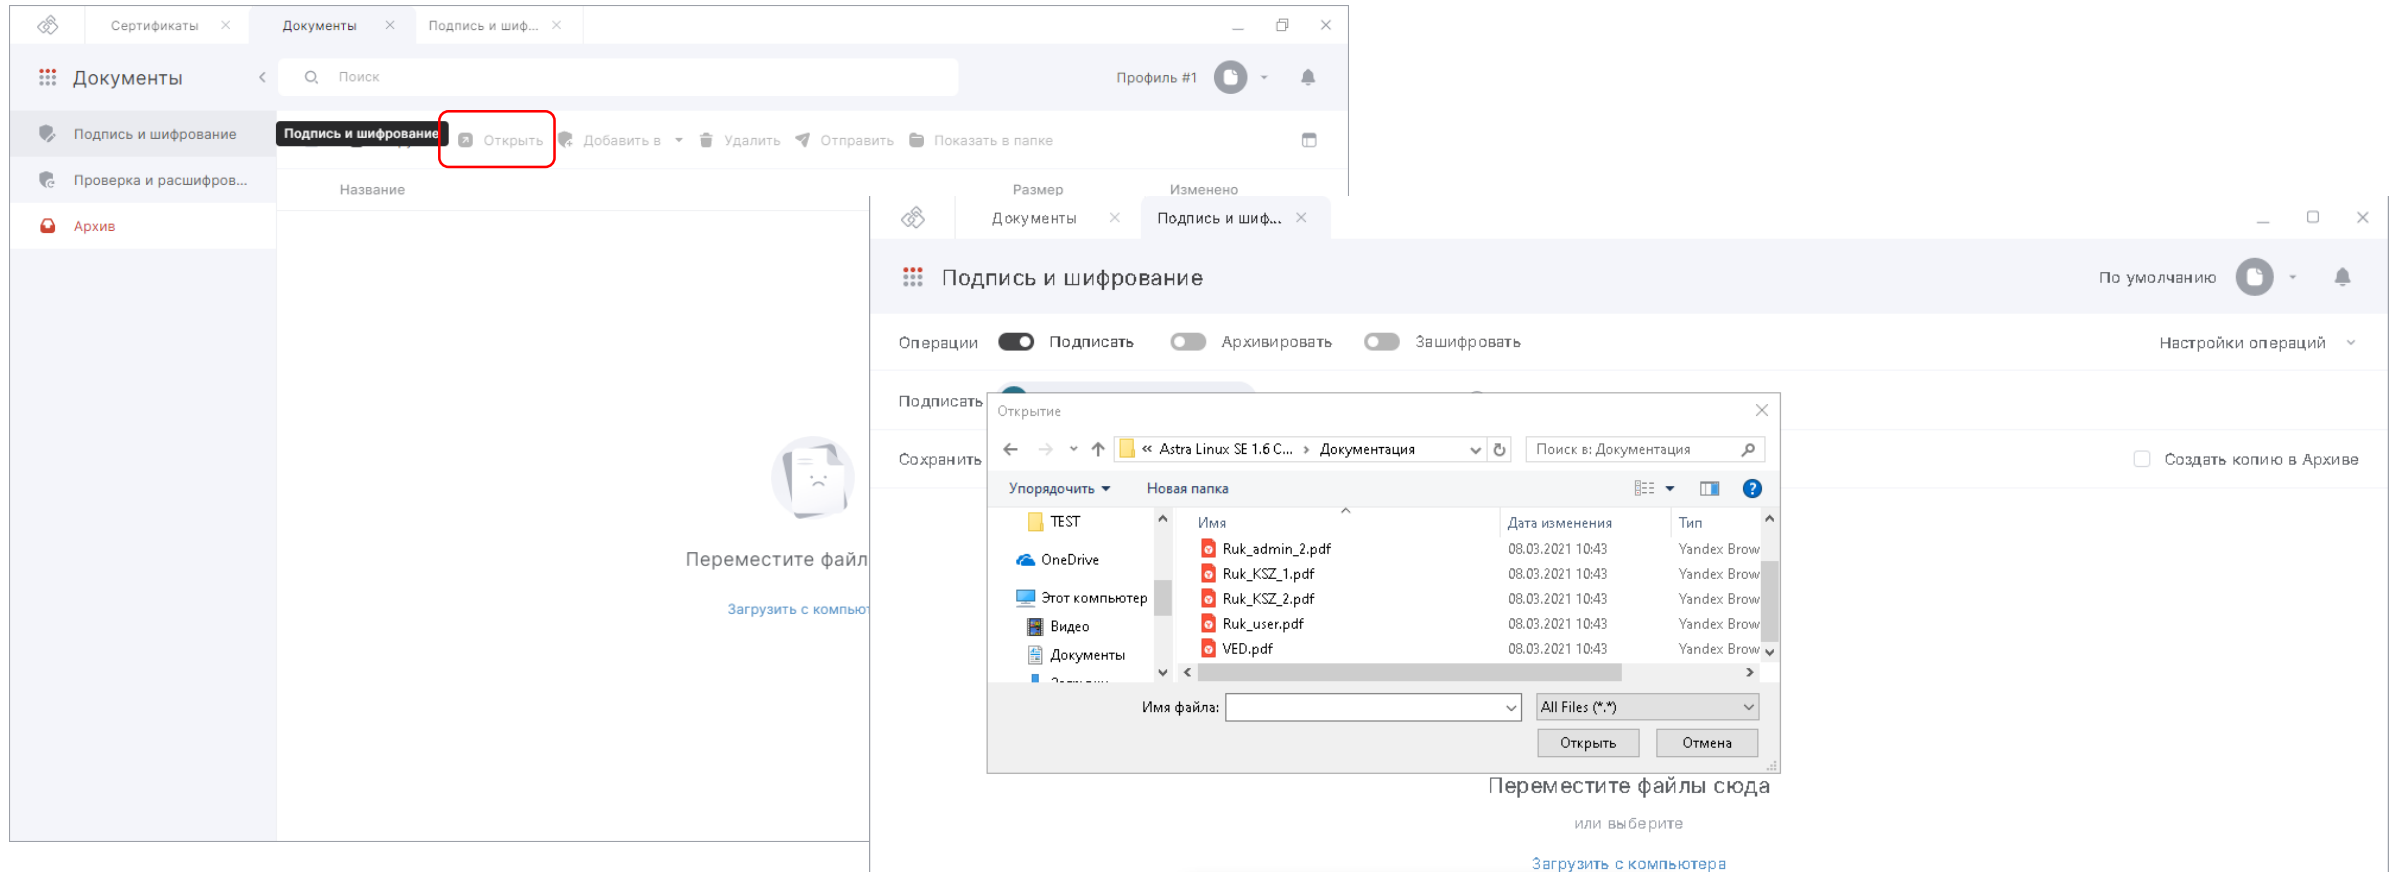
Сертификаты × Документы × Подпись и шиф... ×

Документы

Поиск

Профиль #1

Подпись и шифрование

Проверка и расшифров...

Архив

Подпись и шифрование

Открыть Добавить в Удалить Отправить Показать в папке

Название Размер Изменено

Переместите файл

Загрузить с компьют

Документы × Подпись и шиф... ×

Подпись и шифрование

По умолчанию

Операции Подписать Архивировать Зашифровать

Настройки операций

Подписать

Сохранить

Создать копию в Архиве

Открытие

« Astra Linux SE 1.6 C... › Документация

Поиск в: Документация

Упорядочить ▾ Новая папка

TEST

OneDrive

Этот компьютер

Видео

Документы

| Имя | Дата изменения | Тип |
|---|---|---|
| Ruk_admin_2.pdf | 08.03.2021 10:43 | Yandex Brow |
| Ruk_KSZ_1.pdf | 08.03.2021 10:43 | Yandex Brow |
| Ruk_KSZ_2.pdf | 08.03.2021 10:43 | Yandex Brow |
| Ruk_user.pdf | 08.03.2021 10:43 | Yandex Brow |
| VED.pdf | 08.03.2021 10:43 | Yandex Brow |

Имя файла:

All Files (*.*)

Открыть Отмена

Переместите файлы сюда

или выберите

Загрузить с компьютера